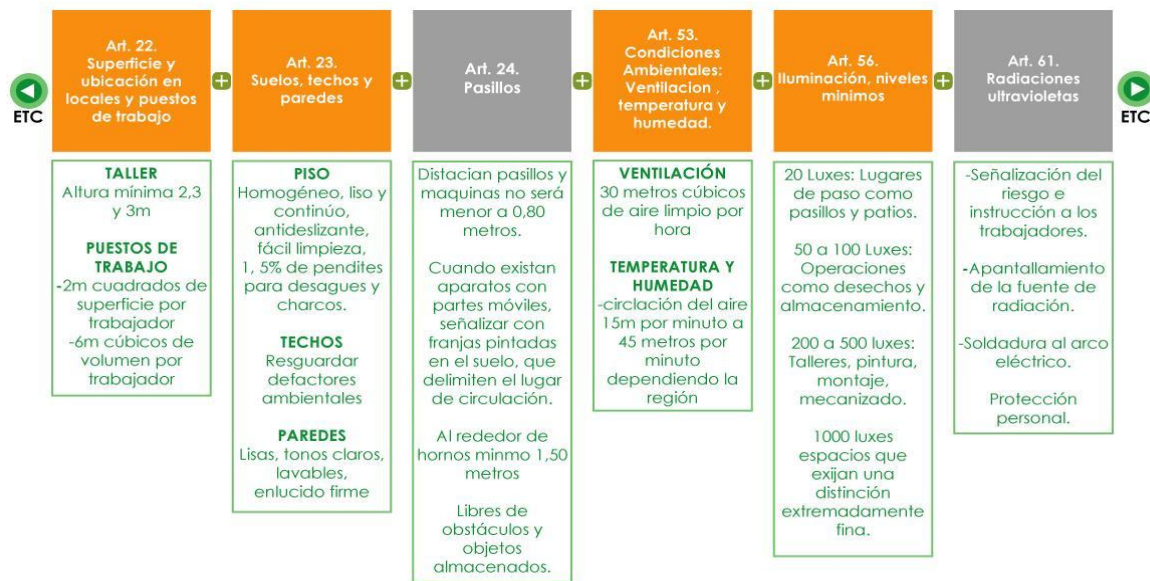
ETC

Art. 22. Superficie y ubicación en locales y puestos de trabajo

TALLER
Altura mínima 2,3 y 3m

PUESTOS DE TRABAJO
-2m cuadrados de superficie por trabajador
-6m cúbicos de volumen por trabajador

Art. 23. Suelos, techos y paredes

PISO
Homogéneo, liso y continúo, antideslizante, fácil limpieza, 1, 5% de pendites para desagues y charcos.

TECHOS
Resguardar defactores ambientales

PAREDES
Lisas, tonos claros, lavables, enlucido firme

Art. 24. Pasillos

Distacian pasillos y maquinas no será menor a 0,80 metros.

Cuando existan aparatos con partes móviles, señalizar con franjas pintadas en el suelo, que delimiten el lugar de circulación.

Al rededor de hornos minmo 1,50 metros

Libres de obstáculos y objetos almacenados.

Art. 53. Condiciones Ambientales: Ventilacion , temperatura y humedad.

VENTILACIÓN
30 metros cúbicos de aire limpio por hora

TEMPERATURA Y HUMEDAD
-circlación del aire 15m por minuto a 45 metros por minuto dependiendo la región

Art. 56. Iluminación, niveles minimos

20 Luxes: Lugares de paso como pasillos y patios.

50 a 100 Luxes: Operaciones como desechos y almacenamiento.

200 a 500 luxes: Talleres, pintura, montaje, mecanizado.

1000 luxes espacios que exijan una distinción extremadamente fina.

Art. 61. Radiaciones ultravioletas

-Señalización del riesgo e instrucción a los trabajadores.

-Apantallamiento de la fuente de radiación.

-Soldadura al arco eléctrico.

Protección personal.

ETC